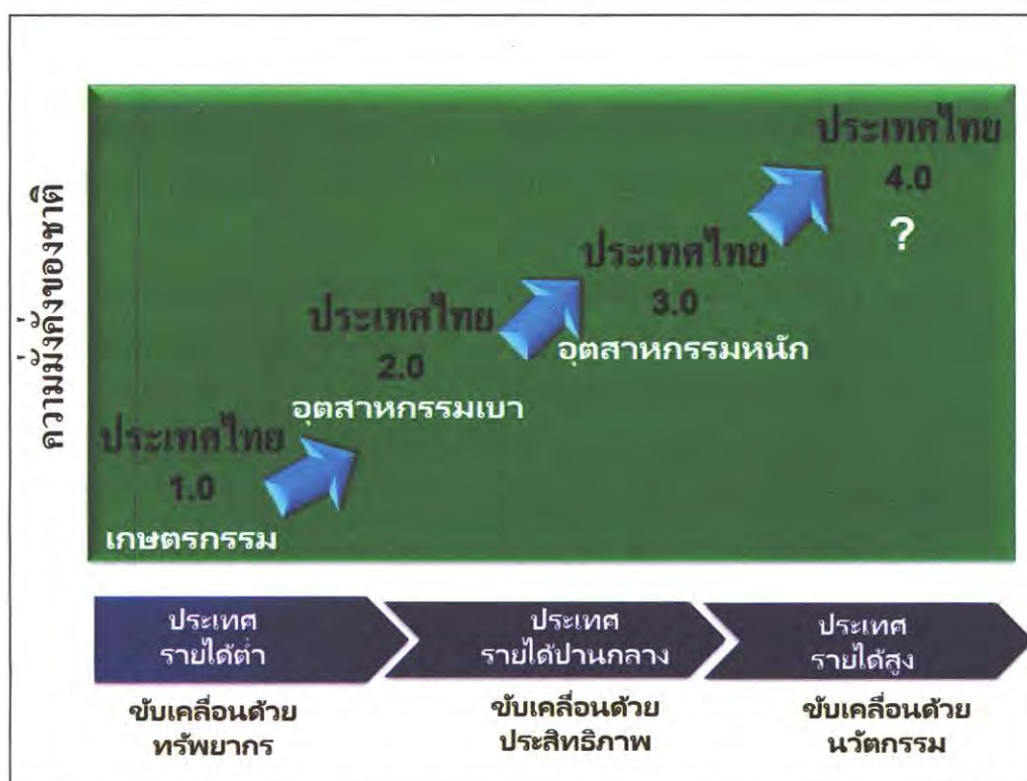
ความมั่งคั่งของชาติ

ประเทศไทย
4.0
?

ประเทศไทย
3.0
อุตสาหกรรมหนัก

ประเทศไทย
2.0
อุตสาหกรรมเบา

ประเทศไทย
1.0
เกษตรกรรม

ประเทศ
รายได้ต่ำ

ประเทศ
รายได้ปานกลาง

ประเทศ
รายได้สูง

ขับเคลื่อนด้วย
ทรัพยากร

ขับเคลื่อนด้วย
ประสิทธิภาพ

ขับเคลื่อนด้วย
นวัตกรรม